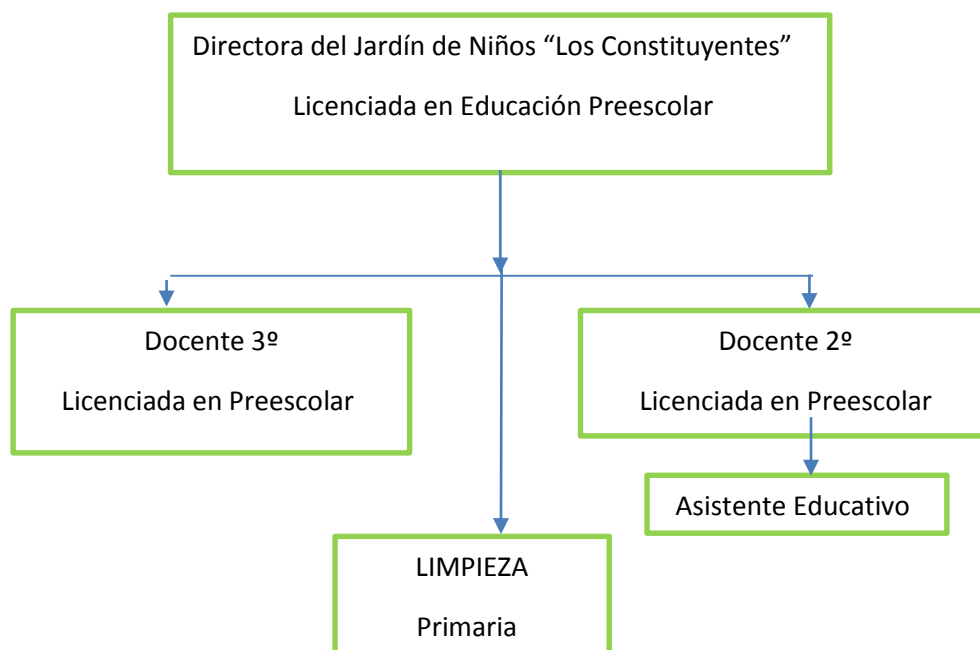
Directora del Jardín de Niños “Los Constituyentes”

Licenciada en Educación Preescolar

Docente 3º

Licenciada en Preescolar

Docente 2º

Licenciada en Preescolar

Asistente Educativo

LIMPIEZA

Primaria